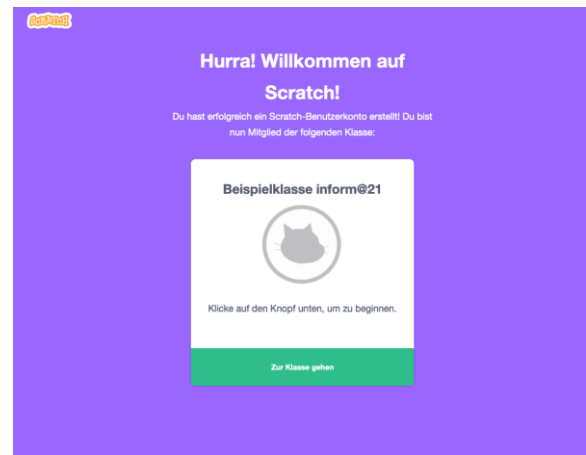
Scratch

Hurra! Willkommen auf Scratch!

Du hast erfolgreich ein Scratch-Benutzerkonto erstellt! Du bist nun Mitglied der folgenden Klasse:

Beispielklasse inform@21

Klicke auf den Knopf unten, um zu beginnen.

Zur Klasse gehen